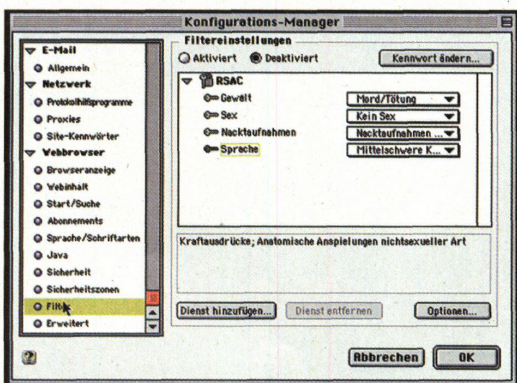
Konfigurations-Manager

E-Mail
Allgemein
Netzwerk
Protokollhilfsprogramme
Proxies
Site-Kennwörter
Webbrowser
Browseranzeige
Webinhalt
Start/Suche
Abonnements
Sprache/Schriftarten
Java
Sicherheit
Sicherheitszonen
Filter
Erweitert

Filtereinstellungen
Aktiviert
Deaktiviert
Kennwort ändern...

RSAC
Gewalt
Mord/Tötung
Sex
Kein Sex
Nacktaufnahmen
Nacktaufnahmen ...
Sprache
Mittelschwere K...

Kraftausdrücke; Anatomische Anspielungen nichtsexueller Art

Dienst hinzufügen...
Dienst entfernen
Optionen...

Abbrechen
OK